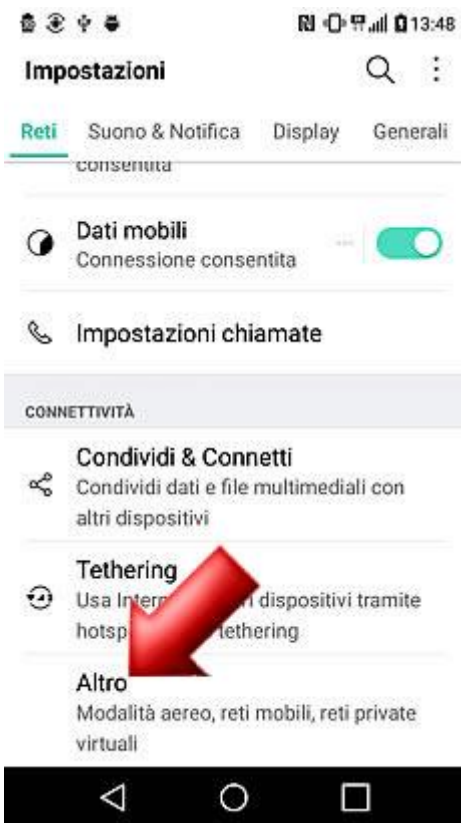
13:48

Impostazioni

Reti Suono & Notifica Display Generali

consentita

Dati mobili
Connessione consentita

Impostazioni chiamate

CONNETTIVITÀ

Condividi & Connetti
Condividi dati e file multimediali con altri dispositivi

Tethering
Usa Intern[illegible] dispositivi tramite hotsp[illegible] tethering

Altro
Modalità aereo, reti mobili, reti private virtuali